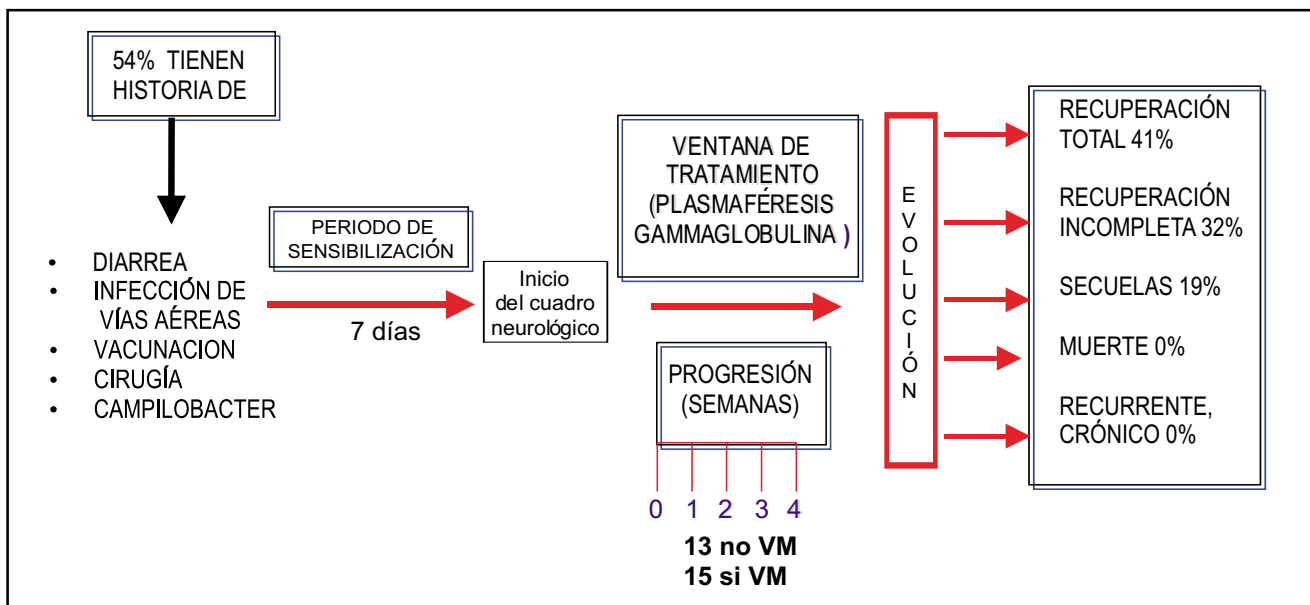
54% TIENEN HISTORIA DE

• DIARREA
• INFECCIÓN DE VÍAS AÉREAS
• VACUNACION
• CIRUGÍA
• CAMPILOBACTER

PERIODO DE SENSIBILIZACIÓN

7 días

Inicio del cuadro neurológico

VENTANA DE TRATAMIENTO (PLASMAFÉRESIS GAMMAGLOBULINA )

PROGRESIÓN (SEMANAS)

0 1 2 3 4

13 no VM
15 si VM

E V O L U C I Ó N

RECUPERACIÓN TOTAL 41%

RECUPERACIÓN INCOMPLETA 32%

SECUELAS 19%

MUERTE 0%

RECURRENTE, CRÓNICO 0%